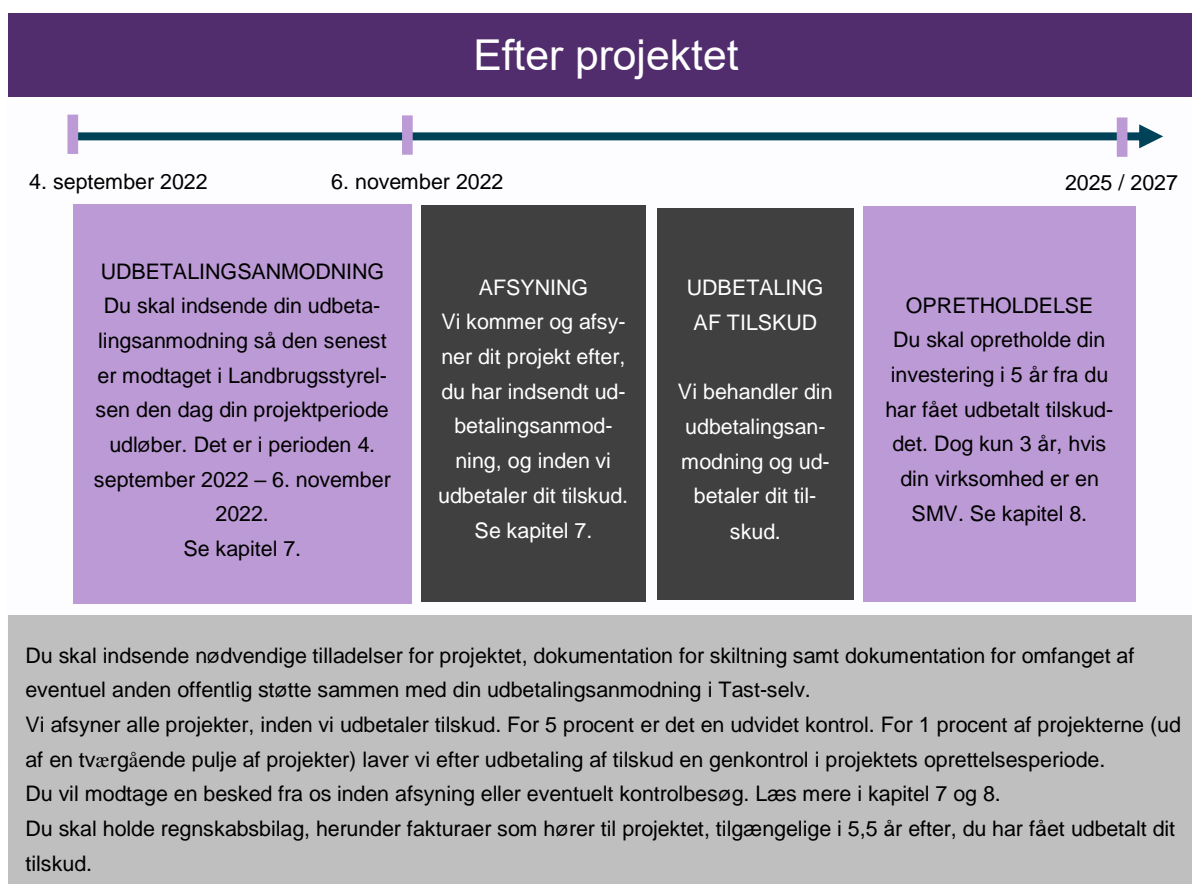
Efter projektet

4. september 2022

6. november 2022

2025 / 2027

UDBETALINGSANMODNING
Du skal indsende din udbetalingsanmodning så den senest er modtaget i Landbrugsstyrelsen den dag din projektperiode udløber. Det er i perioden 4. september 2022 – 6. november 2022.
Se kapitel 7.

AFSYNING
Vi kommer og afsyner dit projekt efter, du har indsendt udbetalingsanmodning, og inden vi udbetaler dit tilskud.
Se kapitel 7.

UDBETALING AF TILSKUD

Vi behandler din udbetalingsanmodning og udbetaler dit tilskud.

OPRETHOLDELSE
Du skal opretholde din investering i 5 år fra du har fået udbetalt tilskuddet. Dog kun 3 år, hvis din virksomhed er en SMV. Se kapitel 8.

Du skal indsende nødvendige tilladelser for projektet, dokumentation for skiltning samt dokumentation for omfanget af eventuel anden offentlig støtte sammen med din udbetalingsanmodning i Tast-selv.
Vi afsyner alle projekter, inden vi udbetaler tilskud. For 5 procent er det en udvidet kontrol. For 1 procent af projekterne (ud af en tværgående pulje af projekter) laver vi efter udbetaling af tilskud en genkontrol i projektets oprettelsesperiode.
Du vil modtage en besked fra os inden afsyning eller eventuelt kontrolbesøg. Læs mere i kapitel 7 og 8.
Du skal holde regnskabsbilag, herunder fakturaer som hører til projektet, tilgængelige i 5,5 år efter, du har fået udbetalt dit tilskud.